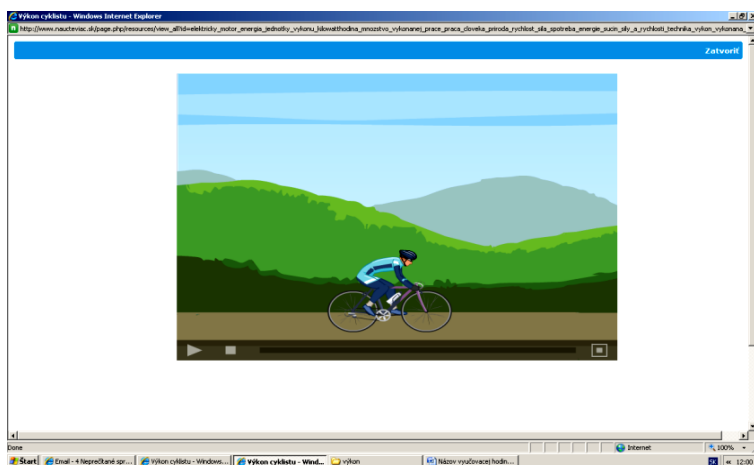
Výkon cyklistu - Windows Internet Explorer

http://www.nauceviac.sk/page.php/resources/view_all?id=elektricky_motor_energia_jednotky_vykonu_kilowatthodina_mnozstvo_vykonanej_prace_praca_cloveka_priroda_rychlost_sila_spotreba_energie_sucin_sily_a_rychlosti_technika_vykon_vykonana_

Zatvoriť

Done

Internet

100%

Start

Email - 4 Neprečítané spr...

Výkon cyklistu - Windows...

Výkon cyklistu - Wind...

výkon

Názov vyučovacej hodin...

12:00